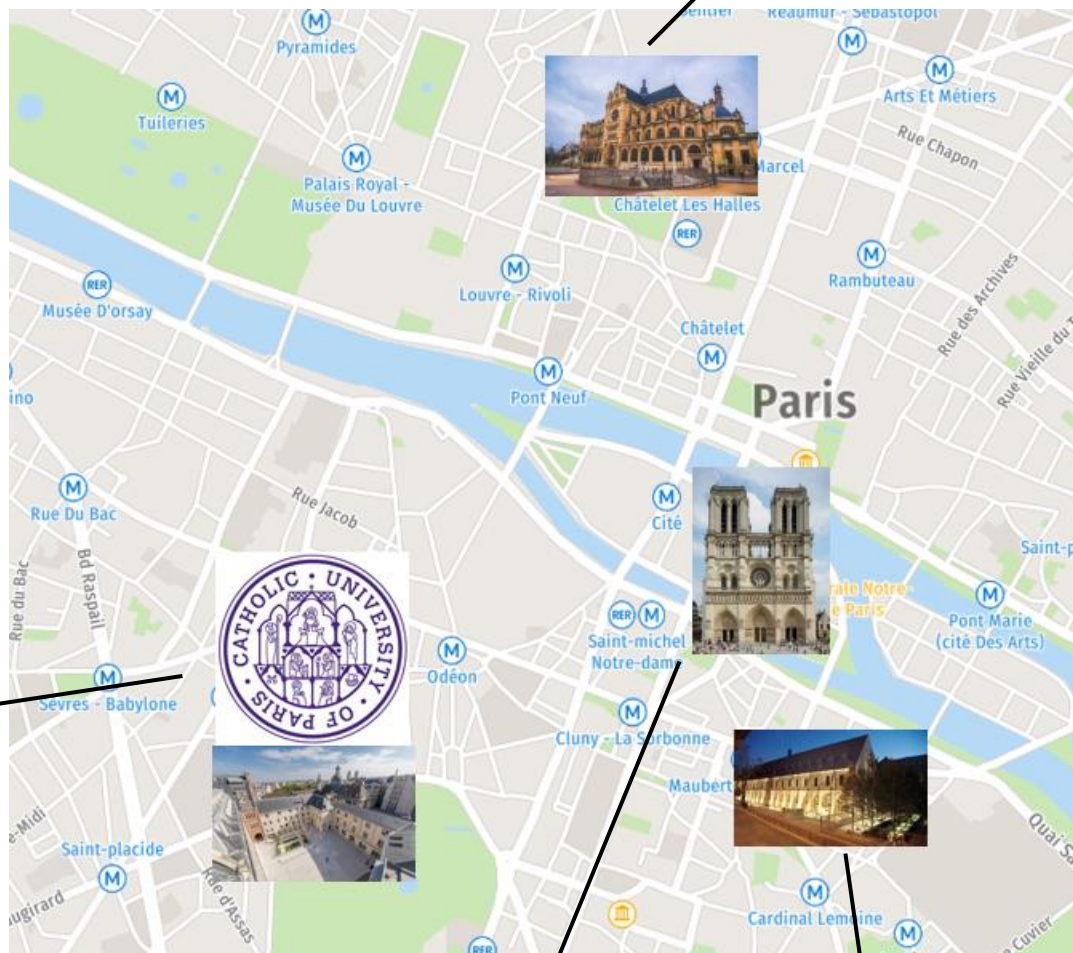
M
Pyramides
Sentier
Réaumur - Sébastopol
M
M
Tuileries
M
Arts Et Métiers
Rue Chapon
M
Palais Royal - Musée Du Louvre
Marcel
Châtelet Les Halles
RER
M
Rambuteau
RER
Musée D'orsay
M
Louvre - Rivoli
Rue des Archives
Châtelet
M
Rue Vieille du T
M
Pont Neuf
Paris
ino
Rue Jacob
M
Rue Du Bac
M
Cité
Saint-p
Bd Raspail
Rue du Bac
CATHOLIC · UNIVERSITY · OF PARIS
rale Notre
e Paris
M
Pont Marie (cité Des Arts)
RER
M
Saint-michel Notre-dame
M
Sevres - Babylone
M
Odéon
M
Cluny - La Sorbonne
Maubert
e-Midi
Saint-placide
M
ugirard
Rue d'Assas
Quai S
M
Cardinal Lemoine
M
Rue Cuvier
RER